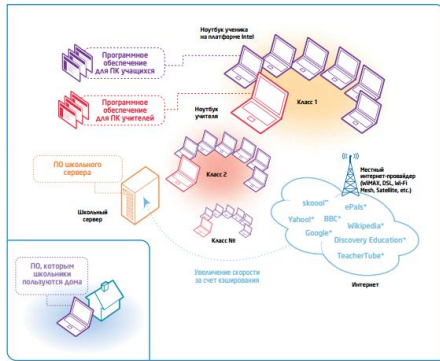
Ноутбук ученика на платформе Intel

Программное обеспечение для ПК учащихся

Программное обеспечение для ПК учителей

Ноутбук учителя

Класс 1

ПО школьного сервера

Класс 2

Местный интернет-провайдер (WiMAX, DSL, Wi-Fi Mesh, Satellite, etc.)

Школьный сервер

Класс N

skool*

ePals*

Yahoo!*

BBC*

Wikipedia*

Google*

Discovery Education*

TeacherTube*

Интернет

Увеличение скорости за счет кэширования

ПО, которым школьники пользуются дома